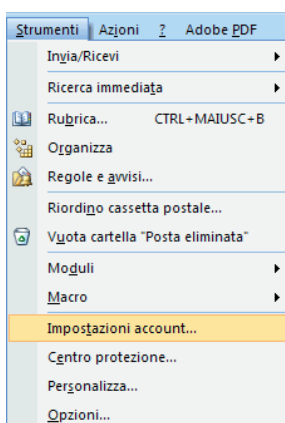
Strumenti Azioni ? Adobe PDF

Invia/Ricevi

Ricerca immediata

Rubrica... CTRL+MAIUSC+B

Organizza

Regole e avvisi...

Riordino cassetta postale...

Vuota cartella "Posta eliminata"

Moduli

Macro

Impostazioni account...

Centro protezione...

Personalizza...

Opzioni...